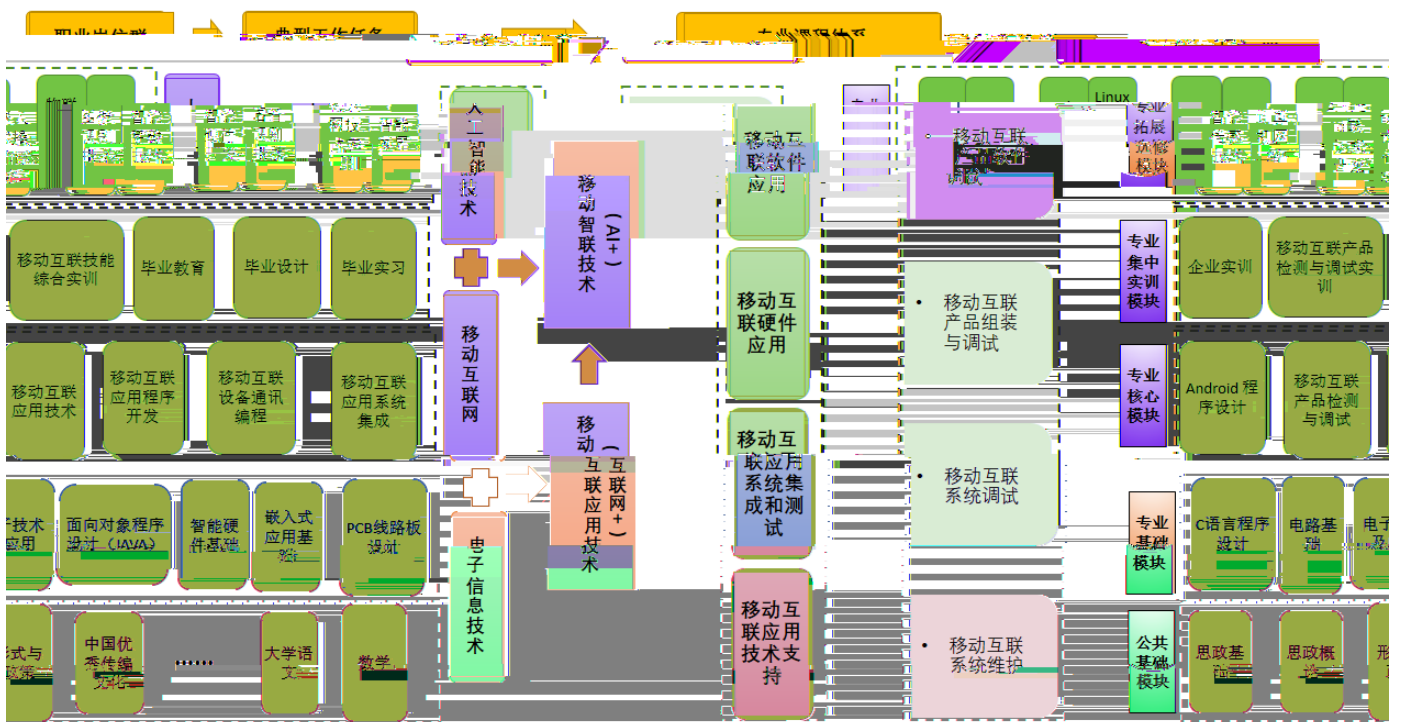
职业岗位群

典型工作任务

专业课程体系

人工智能技术

移动智联技术（AI+）

移动互联网

移动互联应用技术（互联网+）

电子信息技术

移动互联软件应用

移动互联硬件应用

移动互联应用系统集成和测试

移动互联应用技术支持

移动互联

移动互联产品组装与调试

移动互联系统调试

移动互联系统维护

Linux

专业拓展选修模块

专业集中实训模块

专业核心模块

专业基础模块

公共基础模块

移动互联技能综合实训

毕业教育

毕业设计

毕业实习

移动互联应用技术

移动互联应用程序开发

移动互联设备通讯编程

移动互联应用系统集成

技术应用

面向对象程序设计（JAVA）

智能硬件基础

嵌入式应用基础

PCB线路板设计

中国优秀传统文化

大学语文

数学

企业实训

移动互联产品检测与调试实训

Android 程序设计

移动互联产品检测与调试

C语言程序设计

电路基础

电子

思政基础

思政概论

形